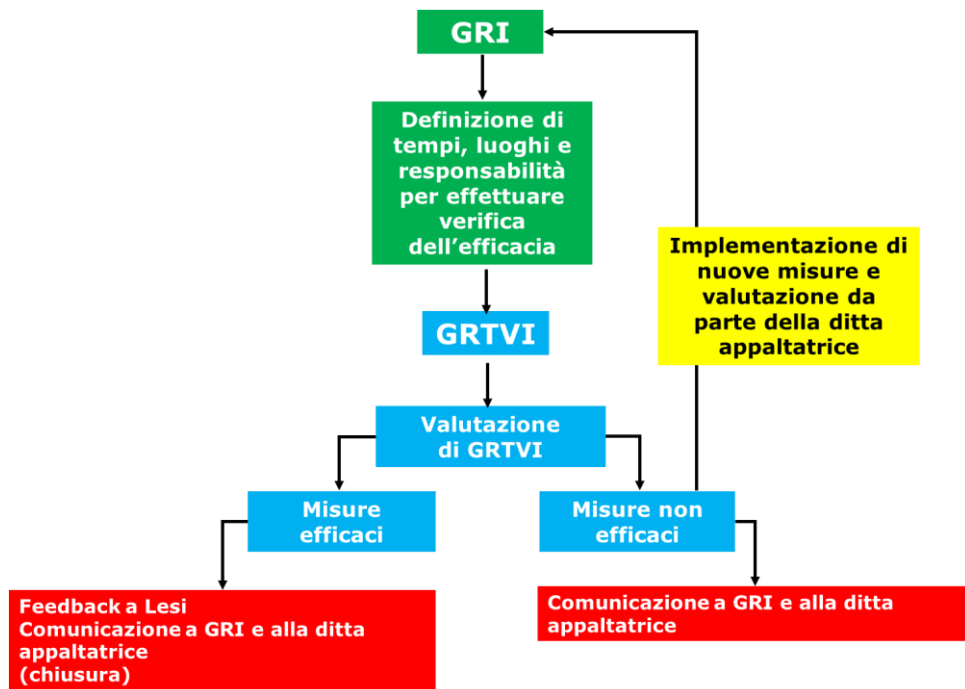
GRI

Definizione di tempi, luoghi e responsabilità per effettuare verifica dell’efficacia

GRTVI

Valutazione di GRTVI

Misure efficaci

Misure non efficaci

Implementazione di nuove misure e valutazione da parte della ditta appaltatrice

Feedback a Lesi
Comunicazione a GRI e alla ditta appaltatrice
(chiusura)

Comunicazione a GRI e alla ditta appaltatrice